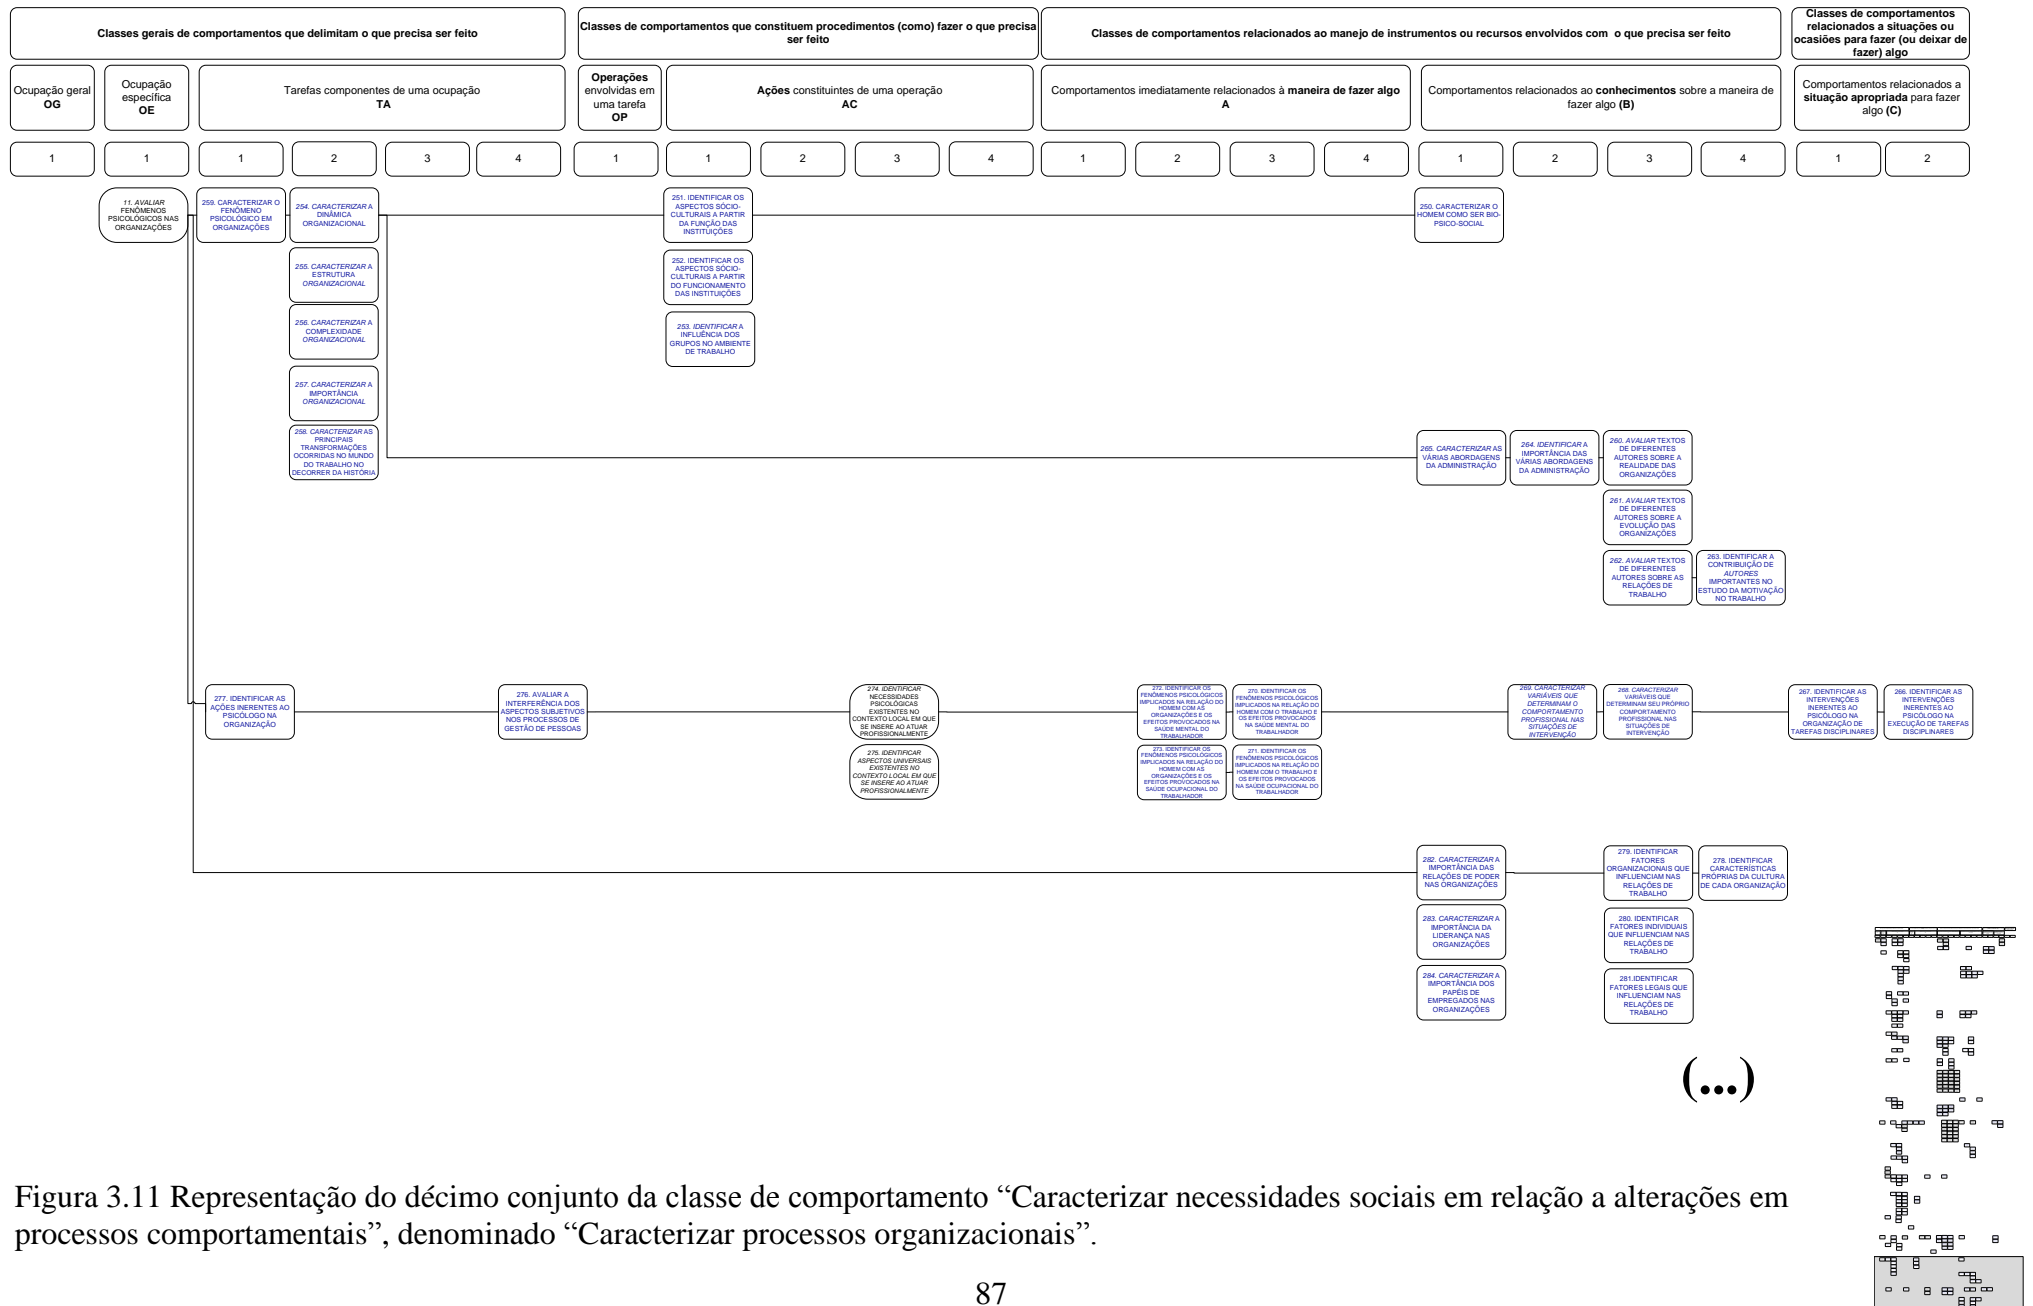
Classes gerais de comportamentos que delimitam o que precisa ser feito

Classes de comportamentos que constituem procedimentos (como) fazer o que precisa ser feito

Classes de comportamentos relacionados ao manejo de instrumentos ou recursos envolvidos com o que precisa ser feito

Classes de comportamentos relacionados a situações ou ocasiões para fazer (ou deixar de fazer) algo

Ocupação geral OG

Ocupação específica OE

Tarefas componentes de uma ocupação TA

Operações envolvidas em uma tarefa OP

Ações constituintes de uma operação AC

Comportamentos imediatamente relacionados à maneira de fazer algo A

Comportamentos relacionados ao conhecimentos sobre a maneira de fazer algo (B)

Comportamentos relacionados a situação apropriada para fazer algo (C)

| 1 | 1 | 1 | 2 | 3 | 4 | 1 | 1 | 2 | 3 | 4 | 1 | 2 | 3 | 4 | 1 | 2 | 3 | 4 | 1 | 2 |
|---|---|---|---|---|---|---|---|---|---|---|---|---|---|---|---|---|---|---|---|---|

11. AVALIAR FENÔMENOS PSICOLÓGICOS NAS ORGANIZAÇÕES

259. CARACTERIZAR O FENÔMENO PSICOLÓGICO EM ORGANIZAÇÕES

254. CARACTERIZAR A DINÂMICA ORGANIZACIONAL

255. CARACTERIZAR A ESTRUTURA ORGANIZACIONAL

256. CARACTERIZAR A COMPLEXIDADE ORGANIZACIONAL

257. CARACTERIZAR A IMPORTÂNCIA ORGANIZACIONAL

258. CARACTERIZAR AS PRINCIPAIS TRANSFORMAÇÕES OCORRIDAS NO MUNDO DO TRABALHO NO DECORRER DA HISTÓRIA

251. IDENTIFICAR OS ASPECTOS SÓCIO-CULTURAIS A PARTIR DA FUNÇÃO DAS INSTITUIÇÕES

252. IDENTIFICAR OS ASPECTOS SÓCIO-CULTURAIS A PARTIR DO FUNCIONAMENTO DAS INSTITUIÇÕES

253. IDENTIFICAR A INFLUÊNCIA DOS GRUPOS NO AMBIENTE DE TRABALHO

250. CARACTERIZAR O HOMEM COMO SER BIO-PSICO-SOCIAL

265. CARACTERIZAR AS VÁRIAS ABORDAGENS DA ADMINISTRAÇÃO

264. IDENTIFICAR A IMPORTÂNCIA DAS VÁRIAS ABORDAGENS DA ADMINISTRAÇÃO

260. AVALIAR TEXTOS DE DIFERENTES AUTORES SOBRE A REALIDADE DAS ORGANIZAÇÕES

261. AVALIAR TEXTOS DE DIFERENTES AUTORES SOBRE A EVOLUÇÃO DAS ORGANIZAÇÕES

262. AVALIAR TEXTOS DE DIFERENTES AUTORES SOBRE AS RELAÇÕES DE TRABALHO

263. IDENTIFICAR A CONTRIBUIÇÃO DE AUTORES IMPORTANTES NO ESTUDO DA MOTIVAÇÃO NO TRABALHO

277. IDENTIFICAR AS AÇÕES INERENTES AO PSICÓLOGO NA ORGANIZAÇÃO

276. AVALIAR A INTERFERÊNCIA DOS ASPECTOS SUBJETIVOS NOS PROCESSOS DE GESTÃO DE PESSOAS

274. IDENTIFICAR NECESSIDADES PSICOLÓGICAS EXISTENTES NO CONTEXTO LOCAL EM QUE SE INSERE AO ATUAR PROFISSIONALMENTE

275. IDENTIFICAR ASPECTOS UNIVERSAIS EXISTENTES NO CONTEXTO LOCAL EM QUE SE INSERE AO ATUAR PROFISSIONALMENTE

272. IDENTIFICAR OS FENÔMENOS PSICOLÓGICOS IMPLICADOS NA RELAÇÃO DO HOMEM COM AS ORGANIZAÇÕES E OS EFEITOS PROVOCADOS NA SAÚDE MENTAL DO TRABALHADOR

270. IDENTIFICAR OS FENÔMENOS PSICOLÓGICOS IMPLICADOS NA RELAÇÃO DO HOMEM COM O TRABALHO E OS EFEITOS PROVOCADOS NA SAÚDE MENTAL DO TRABALHADOR

273. IDENTIFICAR OS FENÔMENOS PSICOLÓGICOS IMPLICADOS NA RELAÇÃO DO HOMEM COM AS ORGANIZAÇÕES E OS EFEITOS PROVOCADOS NA SAÚDE OCUPACIONAL DO TRABALHADOR

271. IDENTIFICAR OS FENÔMENOS PSICOLÓGICOS IMPLICADOS NA RELAÇÃO DO HOMEM COM O TRABALHO E OS EFEITOS PROVOCADOS NA SAÚDE OCUPACIONAL DO TRABALHADOR

269. CARACTERIZAR VARIÁVEIS QUE DETERMINAM O COMPORTAMENTO PROFISSIONAL NAS SITUAÇÕES DE INTERVENÇÃO

268. CARACTERIZAR VARIÁVEIS QUE DETERMINAM SEU PRÓPRIO COMPORTAMENTO PROFISSIONAL NAS SITUAÇÕES DE INTERVENÇÃO

267. IDENTIFICAR AS INTERVENÇÕES INERENTES AO PSICÓLOGO NA ORGANIZAÇÃO DE TAREFAS DISCIPLINARES

266. IDENTIFICAR AS INTERVENÇÕES INERENTES AO PSICÓLOGO NA EXECUÇÃO DE TAREFAS DISCIPLINARES

282. CARACTERIZAR A IMPORTÂNCIA DAS RELAÇÕES DE PODER NAS ORGANIZAÇÕES

283. CARACTERIZAR A IMPORTÂNCIA DA LIDERANÇA NAS ORGANIZAÇÕES

284. CARACTERIZAR A IMPORTÂNCIA DOS PAPÉIS DE EMPREGADOS NAS ORGANIZAÇÕES

279. IDENTIFICAR FATORES ORGANIZACIONAIS QUE INFLUENCIAM NAS RELAÇÕES DE TRABALHO

278. IDENTIFICAR CARACTERÍSTICAS PRÓPRIAS DA CULTURA DE CADA ORGANIZAÇÃO

280. IDENTIFICAR FATORES INDIVIDUAIS QUE INFLUENCIAM NAS RELAÇÕES DE TRABALHO

281.IDENTIFICAR FATORES LEGAIS QUE INFLUENCIAM NAS RELAÇÕES DE TRABALHO

(...)

Figura 3.11 Representação do décimo conjunto da classe de comportamento “Caracterizar necessidades sociais em relação a alterações em processos comportamentais”, denominado “Caracterizar processos organizacionais”.

87